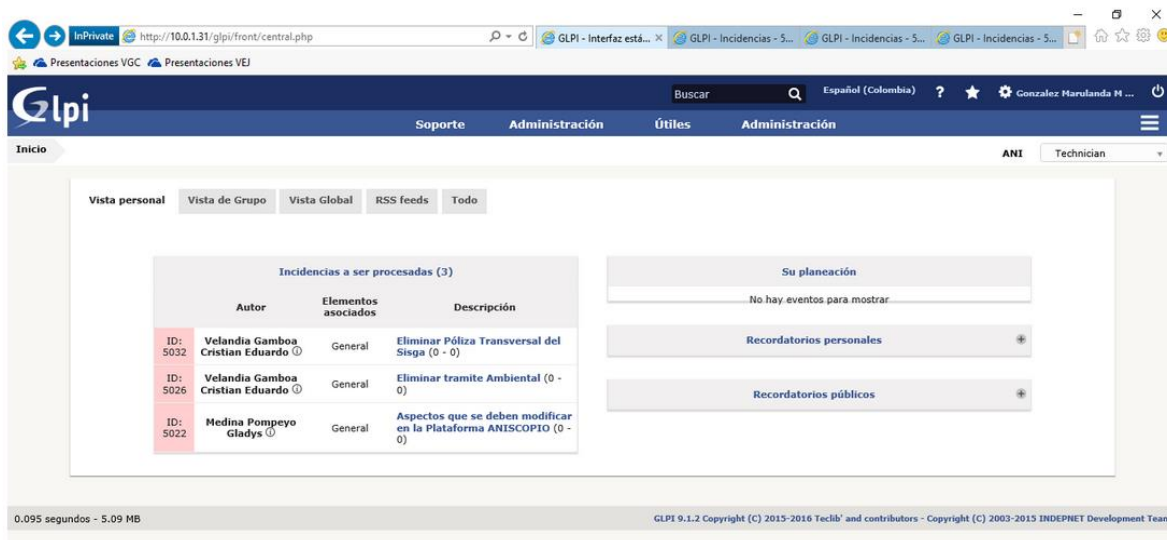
InPrivate http://10.0.1.31/glpi/front/central.php
GLPI - Interfaz está... ×
GLPI - Incidencias - 5...
GLPI - Incidencias - 5...
GLPI - Incidencias - 5...

Presentaciones VGC Presentaciones VEJ

Glpi

Buscar
Español (Colombia)
Gonzalez Marulanda M ...

Soporte Administración Útiles Administración

Inicio

ANI Technician

Vista personal Vista de Grupo Vista Global RSS feeds Todo

Incidencias a ser procesadas (3)

| | Autor | Elementos asociados | Descripción |
|---|---|---|---|
| ID: 5032 | Velandia Gamboa Cristian Eduardo ⓘ | General | Eliminar Póliza Transversal del Sisga (0 - 0) |
| ID: 5026 | Velandia Gamboa Cristian Eduardo ⓘ | General | Eliminar tramite Ambiental (0 - 0) |
| ID: 5022 | Medina Pompeyo Gladys ⓘ | General | Aspectos que se deben modificar en la Plataforma ANISCOPIO (0 - 0) |

Su planeación

No hay eventos para mostrar

Recordatorios personales

Recordatorios públicos

0.095 segundos - 5.09 MB

GLPI 9.1.2 Copyright (C) 2015-2016 Teclib' and contributors - Copyright (C) 2003-2015 INDEPNET Development Tea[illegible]